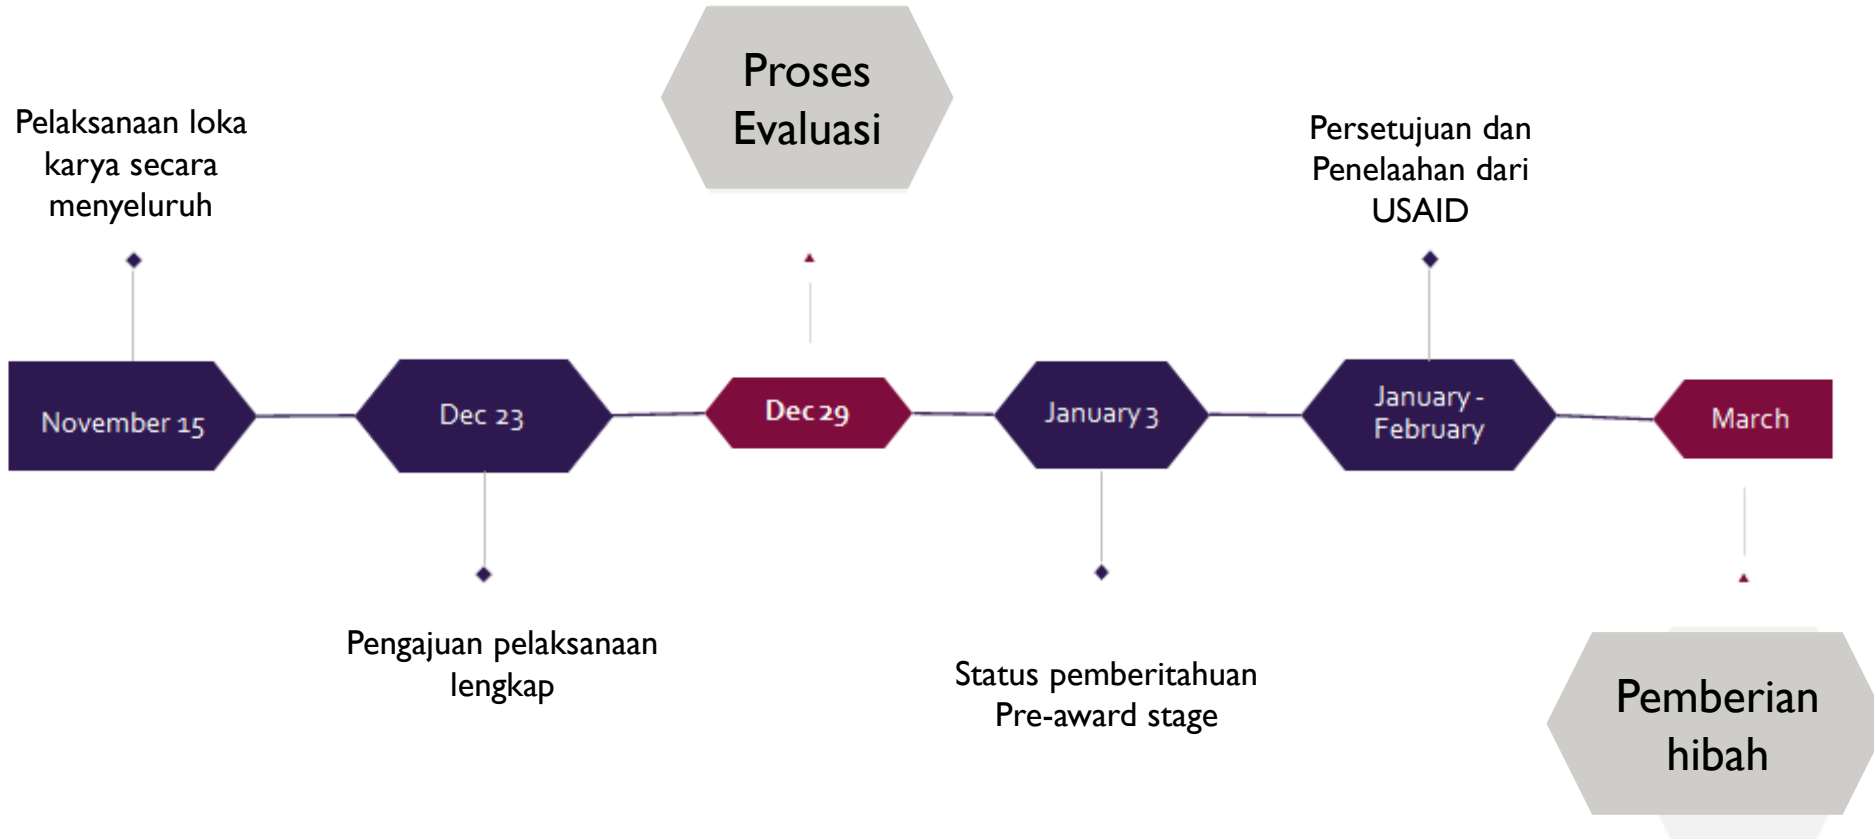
Pelaksanaan loka karya secara menyeluruh

Proses Evaluasi

Persetujuan dan Penelaahan dari USAID

November 15

Dec 23

Dec 29

January 3

January - February

March

Pengajuan pelaksanaan lengkap

Status pemberitahuan Pre-award stage

Pemberian hibah